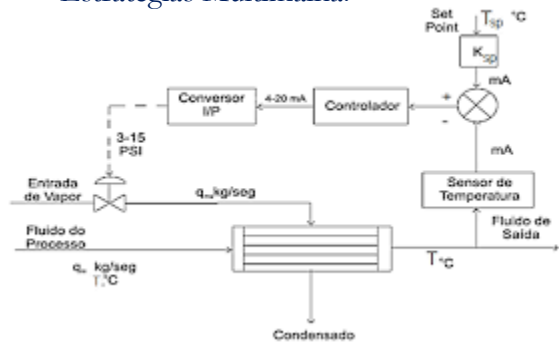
Estratégias Malha Fechada

Set Point $T_{sp}$ °C

$K_{sp}$

mA

+

-

Conversor I/P

4-20 mA

Controlador

3-15 PSI

mA

Entrada de Vapor

$q_m$ kg/seg

Sensor de Temperatura

Fluido do Processo

Fluido de Saída

$q_s$ kg/seg
$T_i$°C

T °C

Condensado